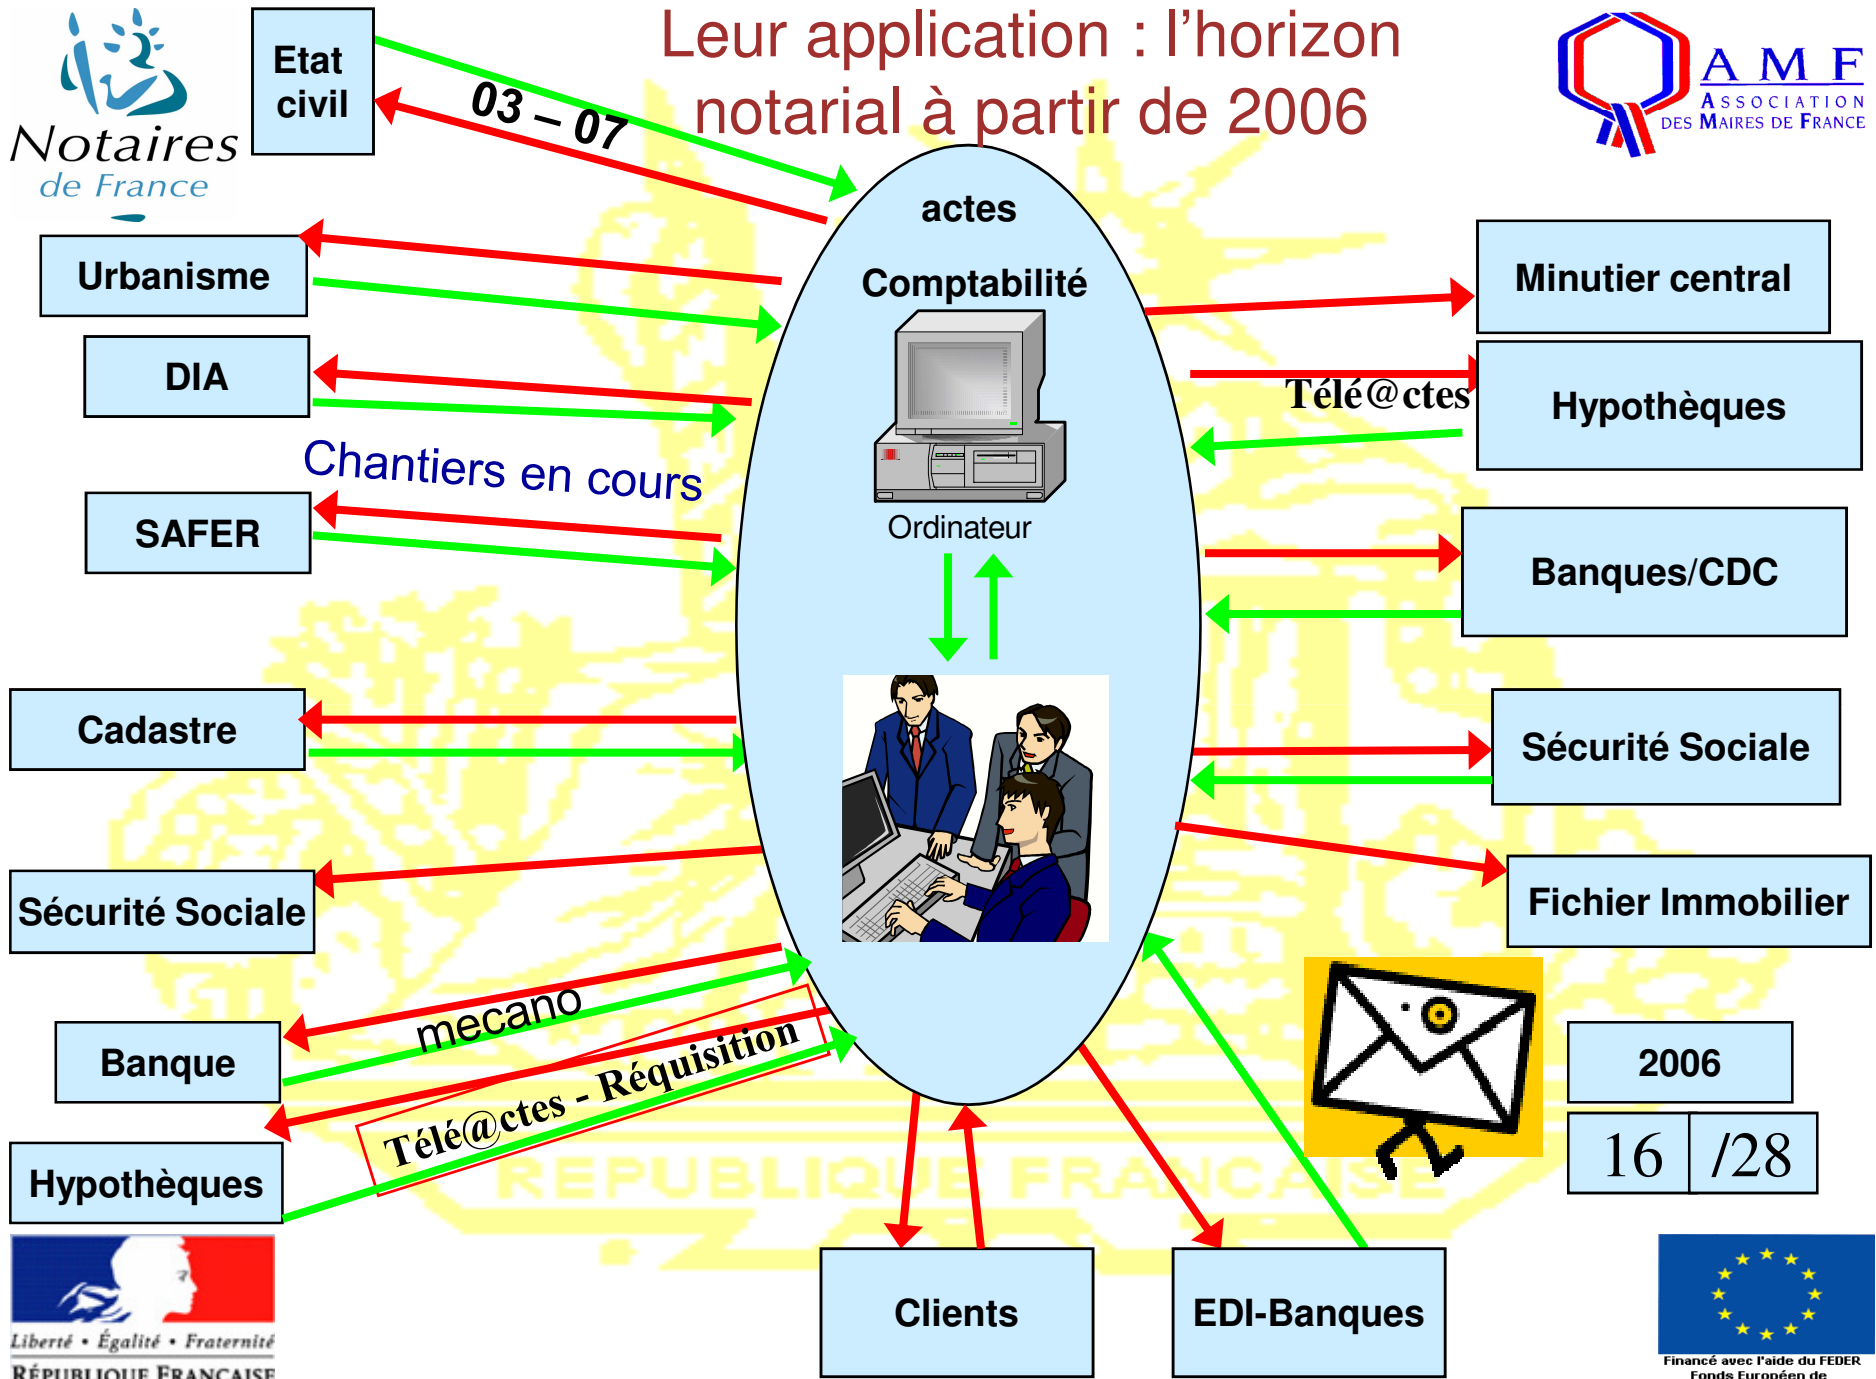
Notaires de France

Etat civil

03 – 07

Leur application : l'horizon notarial à partir de 2006

AMF Association des Maires de France

actes

Comptabilité

Ordinateur

Urbanisme

DIA

Chantiers en cours

SAFER

Cadastre

Sécurité Sociale

Banque

mecano

Télé@ctes - Réquisition

Hypothèques

Minutier central

Télé@ctes

Hypothèques

Banques/CDC

Sécurité Sociale

Fichier Immobilier

2006

16 /28

Clients

EDI-Banques

REPUBLIQUE FRANCAISE

Liberté • Égalité • Fraternité
RÉPUBLIQUE FRANÇAISE

Financé avec l'aide du FEDER
Fonds Européen de